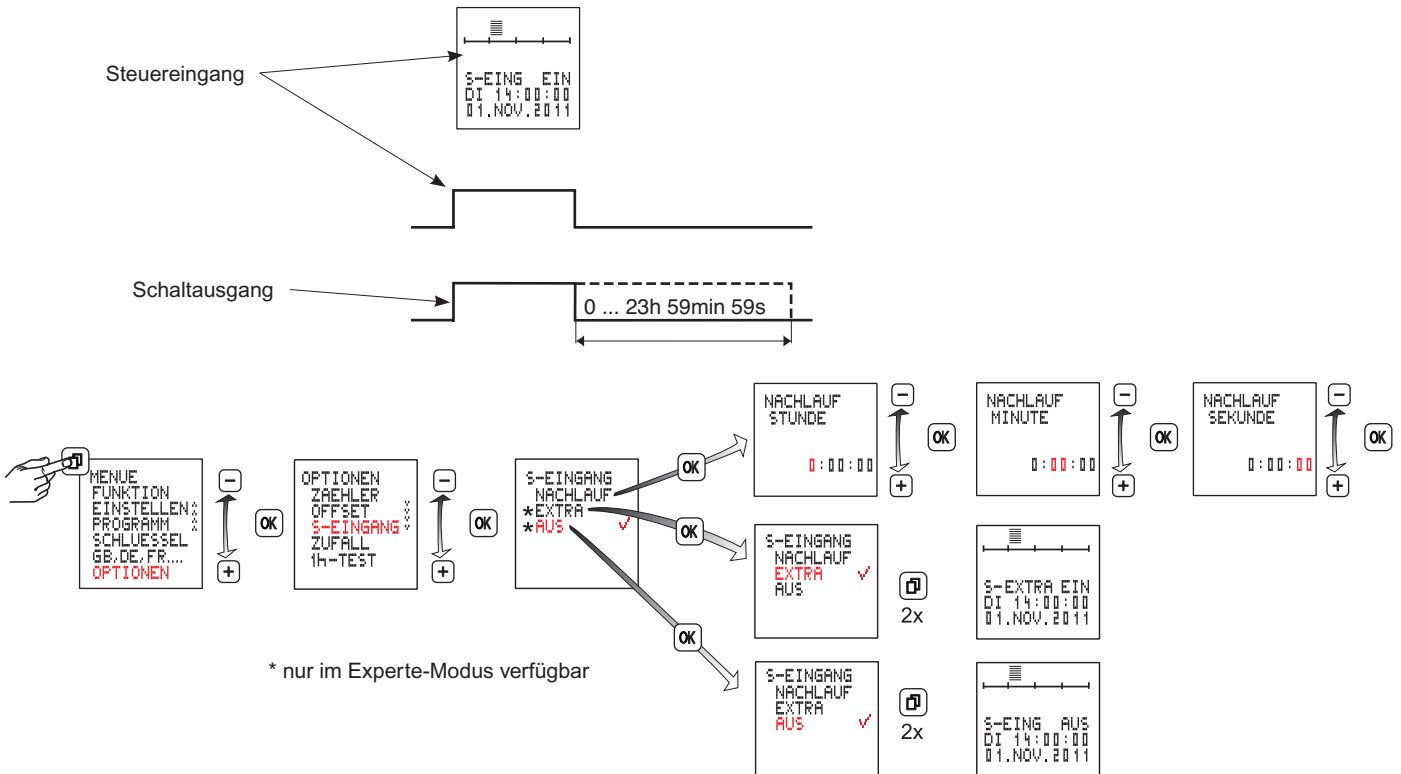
S-EING EIN
DI 14:00:00
01.NOV.2011

Steuereingang

Schaltausgang

0 ... 23h 59min 59s

MENUE
FUNKTION
EINSTELLEN
PROGRAMM
SCHLUESSEL
GB,DE,FR....
OPTIONEN

OK

OPTIONEN
ZAEHLER
OFFSET
S-EINGANG
ZUFALL
1h-TEST

OK

S-EINGANG
NACHLAUF
*EXTRA
*AUS

OK

NACHLAUF
STUNDE
0:00:00

OK

NACHLAUF
MINUTE
0:00:00

OK

NACHLAUF
SEKUNDE
0:00:00

OK

OK

S-EINGANG
NACHLAUF
EXTRA
AUS

2x

S-EXTRA EIN
DI 14:00:00
01.NOV.2011

OK

S-EINGANG
NACHLAUF
EXTRA
AUS

2x

S-EING AUS
DI 14:00:00
01.NOV.2011

* nur im Experte-Modus verfügbar